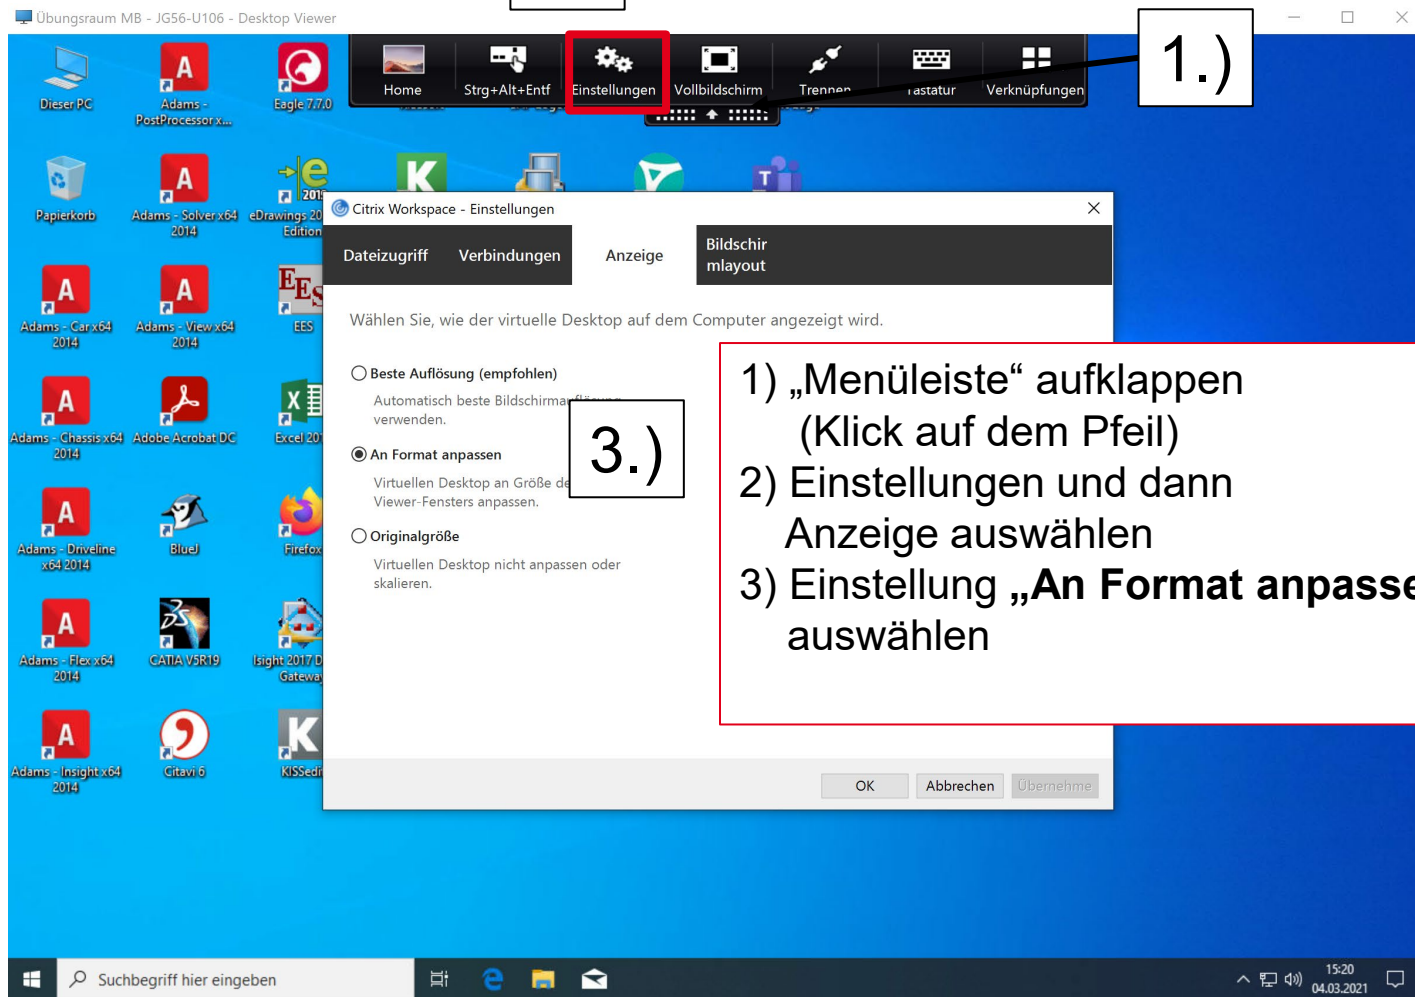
Übungsraum MB - JG56-U106 - Desktop Viewer

Home
Strg+Alt+Entf
Einstellungen
Vollbildschirm
Trennen
Tastatur
Verknüpfungen

1.)

Dieser PC
Adams - PostProcessor x...
Eagle 7.7.0
Papierkorb
Adams - Solver x64 2014
eDrawings 20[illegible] Edition
Adams - Car x64 2014
Adams - View x64 2014
EES
Adams - Chassis x64 2014
Adobe Acrobat DC
Excel 20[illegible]
Adams - Driveline x64 2014
BlueJ
Firefox
Adams - Flex x64 2014
CATIA V5R19
Isight 2017 D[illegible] Gateway
Adams - Insight x64 2014
Citavi 6
KISSedi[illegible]

Citrix Workspace - Einstellungen

Dateizugriff
Verbindungen
Anzeige
Bildschirmlayout

Wählen Sie, wie der virtuelle Desktop auf dem Computer angezeigt wird.

Beste Auflösung (empfohlen)
Automatisch beste Bildschirma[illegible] verwenden.

An Format anpassen
Virtuellen Desktop an Größe de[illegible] Viewer-Fensters anpassen.

Originalgröße
Virtuellen Desktop nicht anpassen oder skalieren.

3.)

1) „Menüleiste“ aufklappen (Klick auf dem Pfeil)
2) Einstellungen und dann Anzeige auswählen
3) Einstellung **„An Format anpasse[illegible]** auswählen

OK
Abbrechen
Übernehmen

Suchbegriff hier eingeben
15:20
04.03.2021